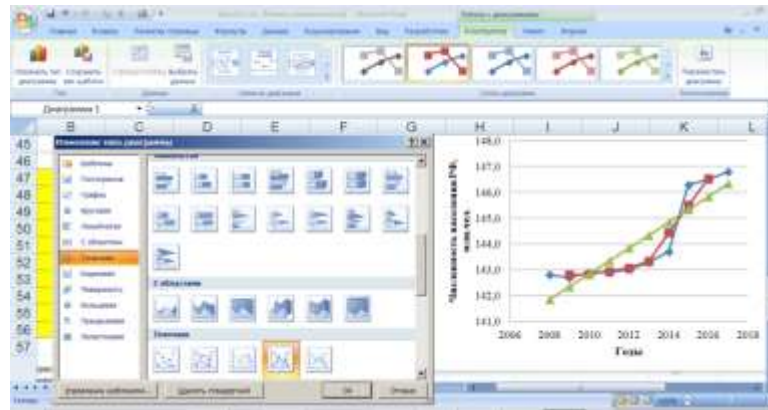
Диаграмма 1

| | B | C | D | E | F | G | H | I | J | K | L |
|---|---|---|---|---|---|---|---|---|---|---|---|
| 45 | | | | | | | | | | | |
| 46 | | | | | | | | | | | |
| 47 | | | | | | | | | | | |
| 48 | | | | | | | | | | | |
| 49 | | | | | | | | | | | |
| 50 | | | | | | | | | | | |
| 51 | | | | | | | | | | | |
| 52 | | | | | | | | | | | |
| 53 | | | | | | | | | | | |
| 54 | | | | | | | | | | | |
| 55 | | | | | | | | | | | |
| 56 | | | | | | | | | | | |
| 57 | | | | | | | | | | | |

Изменение типа диаграммы

Шаблоны
Гистограмма
График
Круговая
Линейчатая
С областями
Точечная
Биржевая
Поверхность
Кольцевая
Пузырьковая
Лепестковая

С областями
Точечная

Управление шаблонами...
Сделать стандартной
ОК
Отмена

148,0
147,0
146,0
145,0
144,0
143,0
142,0
141,0
Численность населения РФ, млн.чел.
2006
2008
2010
2012
2014
2016
2018
Годы